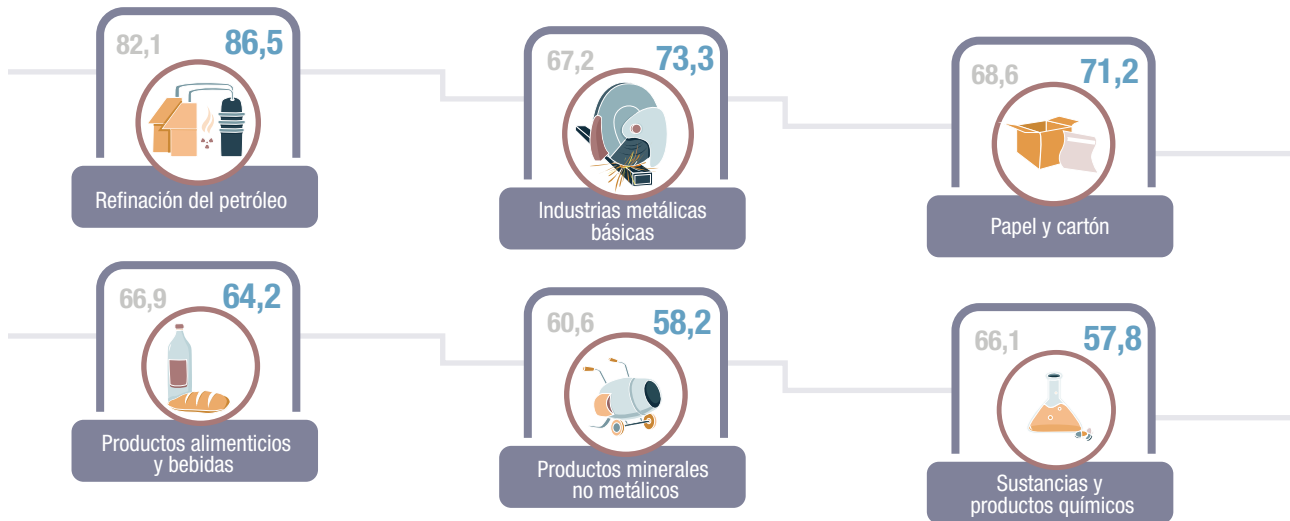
82,1 86,5
Refinación del petróleo

67,2 73,3
Industrias metálicas básicas

68,6 71,2
Papel y cartón

66,9 64,2
Productos alimenticios y bebidas

60,6 58,2
Productos minerales no metálicos

66,1 57,8
Sustancias y productos químicos